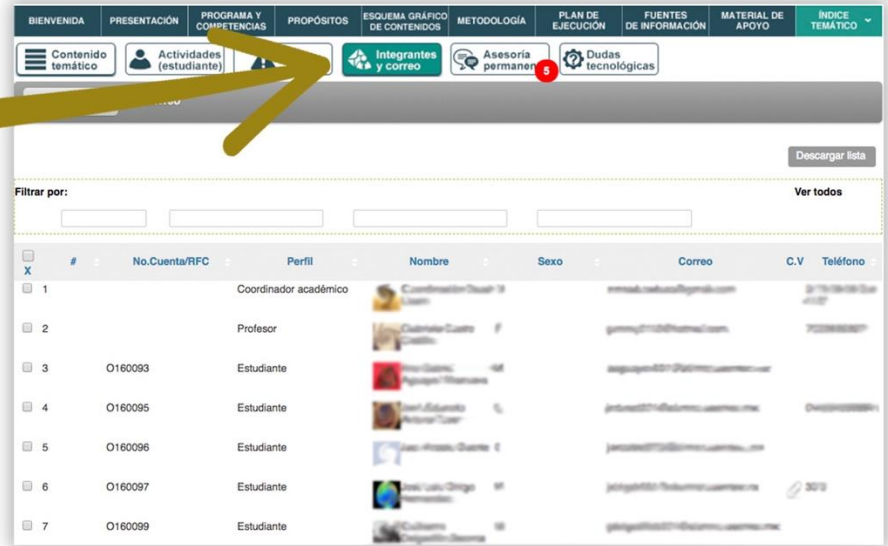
BIENVENIDA | PRESENTACIÓN | PROGRAMA Y COMPETENCIAS | PROPÓSITOS | ESQUEMA GRÁFICO DE CONTENIDOS | METODOLOGÍA | PLAN DE EJECUCIÓN | FUENTES DE INFORMACIÓN | MATERIAL DE APOYO | ÍNDICE TEMÁTICO

Contenido temático | Actividades (estudiante) | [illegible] | Integrantes y correo | Asesoría permanen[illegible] 5 | Dudas tecnológicas

Descargar lista

Filtrar por:

Ver todos

| X | # | No.Cuenta/RFC | Perfil | Nombre | Sexo | Correo | C.V | Teléfono |
|---|---|---|---|---|---|---|---|---|
| | 1 | | Coordinador académico | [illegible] | | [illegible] | | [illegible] |
| | 2 | | Profesor | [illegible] | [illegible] | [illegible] | | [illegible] |
| | 3 | O160093 | Estudiante | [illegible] | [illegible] | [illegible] | | |
| | 4 | O160095 | Estudiante | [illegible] | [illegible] | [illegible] | | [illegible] |
| | 5 | O160096 | Estudiante | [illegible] | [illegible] | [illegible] | | |
| | 6 | O160097 | Estudiante | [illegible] | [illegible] | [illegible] | | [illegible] |
| | 7 | O160099 | Estudiante | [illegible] | | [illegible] | | |